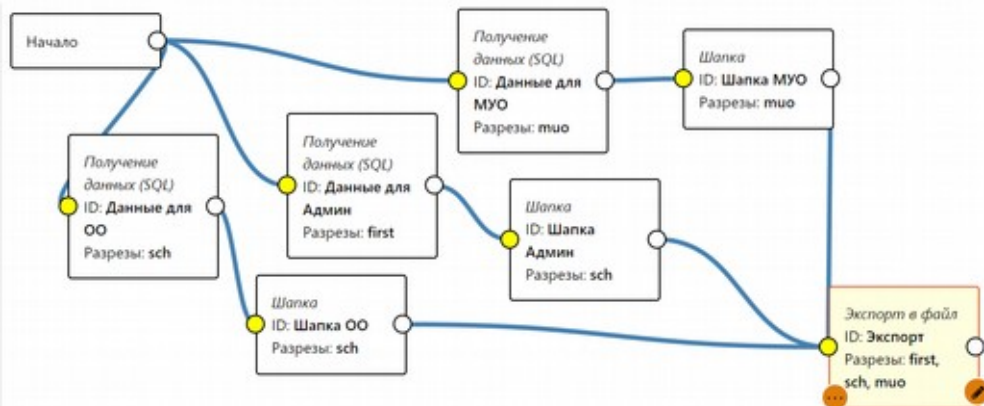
Начало

Получение данных (SQL)
ID: Данные для МУО
Разрезы: muo

Шапка
ID: Шапка МУО
Разрезы: muo

Получение данных (SQL)
ID: Данные для Админ
Разрезы: first

Получение данных (SQL)
ID: Данные для ОО
Разрезы: sch

Шапка
ID: Шапка Админ
Разрезы: sch

Шапка
ID: Шапка ОО
Разрезы: sch

Экспорт в файл
ID: Экспорт
Разрезы: first, sch, muo